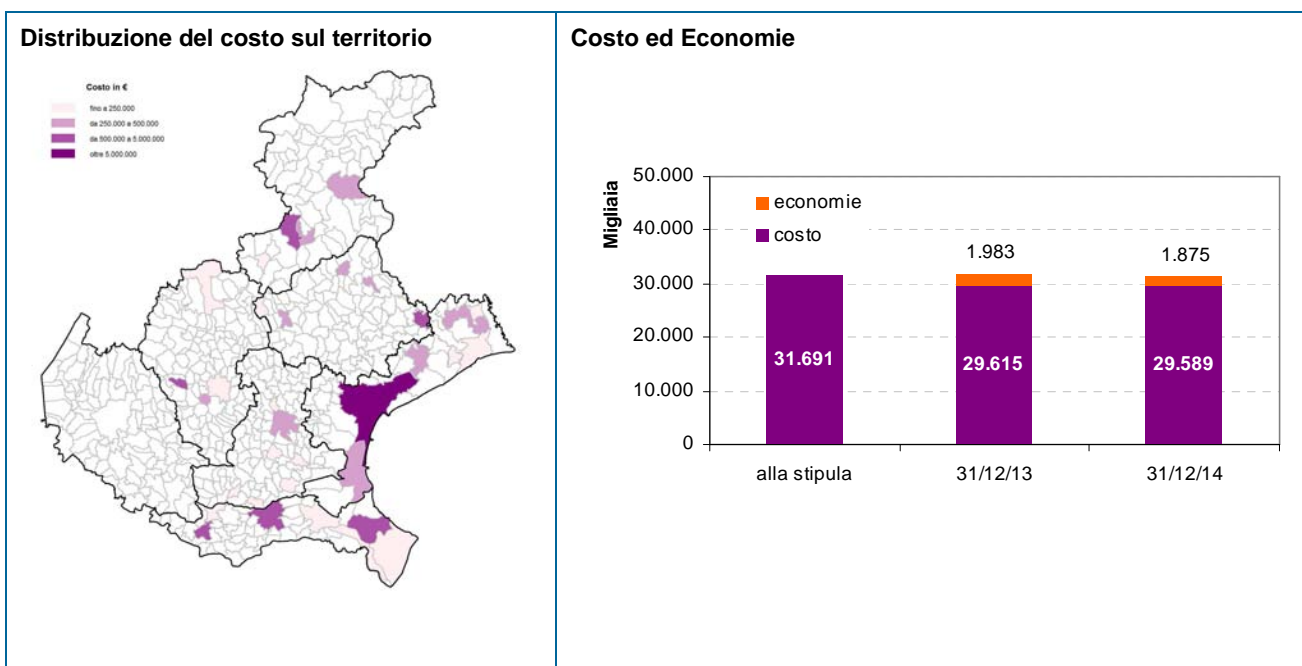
Distribuzione del costo sul territorio

Costo in €
fino a 250.000
da 250.000 a 500.000
da 500.000 a 5.000.000
oltre 5.000.000

Costo ed Economie

Migliaia
50.000
40.000
30.000
20.000
10.000
0

economie
costo

1.983
1.875
31.691
29.615
29.589

alla stipula
31/12/13
31/12/14